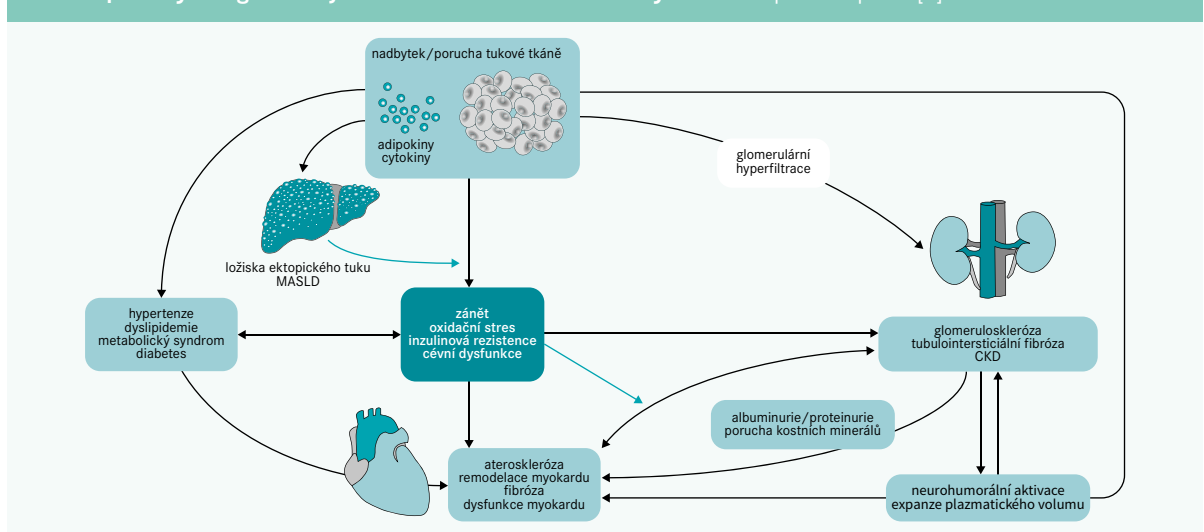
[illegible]

nadbytek/porucha tukové tkáně

adipokiny
cytokiny

ložiska ektopického tuku
MASLD

glomerulární
hyperfiltrace

hypertenze
dyslipidemie
metabolický syndrom
diabetes

zánět
oxidační stres
inzulinová rezistence
cévní dysfunkce

glomeruloskleróza
tubulointersticiální fibróza
CKD

albuminurie/proteinurie
porucha kostních minerálů

ateroskleróza
remodelace myokardu
fibróza
dysfunkce myokardu

neurohumorální aktivace
expanze plazmatického volumu